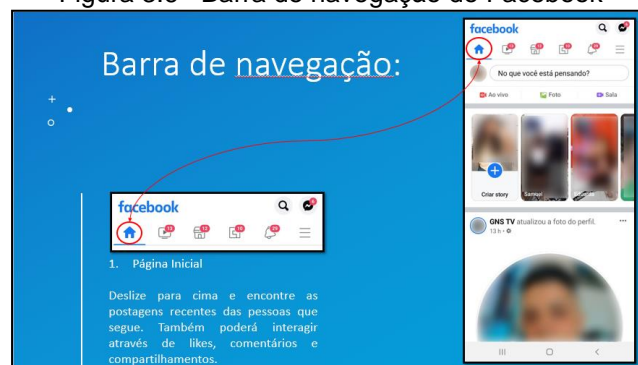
Figura 8.6 - Barra de navegação do Facebook

Barra de navegação:

facebook

1. Página Inicial

Deslize para cima e encontre as postagens recentes das pessoas que segue. Também poderá interagir através de likes, comentários e compartilhamentos.

facebook

No que você está pensando?

Ao vivo
Foto
Sala

Criar story
Samp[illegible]

GNS TV atualizou a foto do perfil.
13 h ·